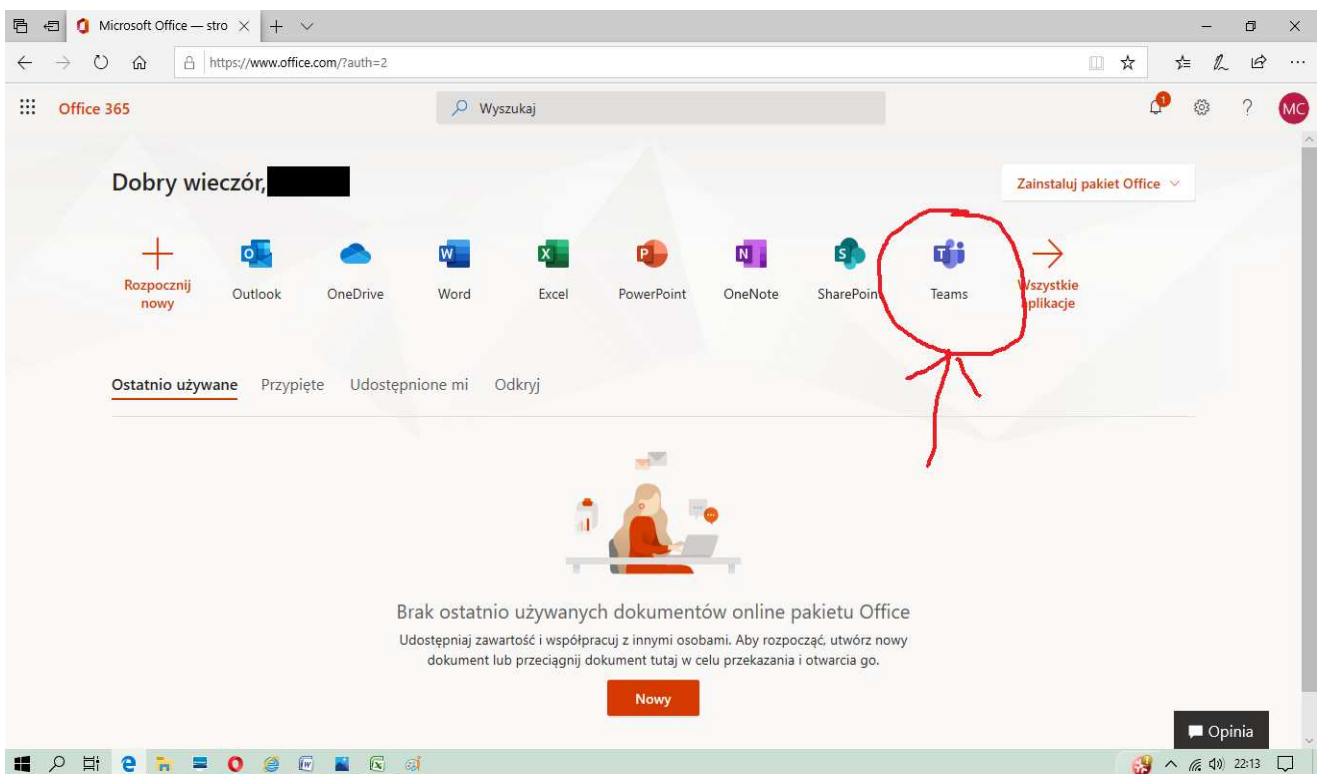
Microsoft Office — stro ×

https://www.office.com/?auth=2

Office 365

Wyszukaj

1

MC

Dobry wieczór,

Zainstaluj pakiet Office

Rozpocznij nowy

Outlook

OneDrive

Word

Excel

PowerPoint

OneNote

SharePoin

Teams

Wszystkie aplikacje

Ostatnio używane

Przypięte

Udostępnione mi

Odkryj

Brak ostatnio używanych dokumentów online pakietu Office

Udostępniaj zawartość i współpracuj z innymi osobami. Aby rozpocząć, utwórz nowy dokument lub przeciągnij dokument tutaj w celu przekazania i otwarcia go.

Nowy

Opinia

22:13